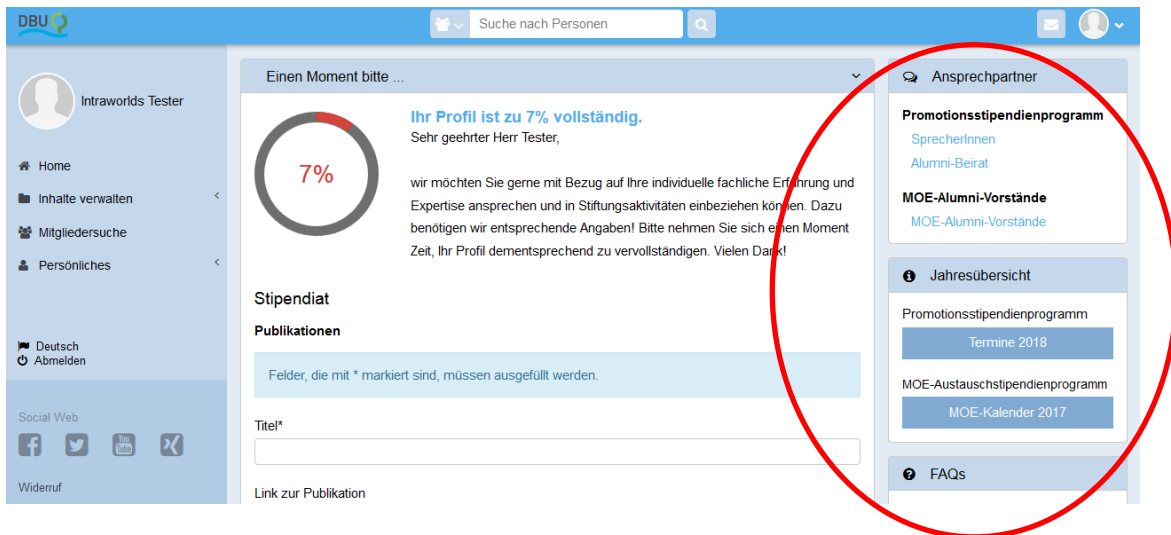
DBU

Suche nach Personen

Intraworlds Tester

Home
Inhalte verwalten
Mitgliedersuche
Persönliches

Deutsch
Abmelden

Social Web

Widerruf

Einen Moment bitte ...

7%

Ihr Profil ist zu 7% vollständig.
Sehr geehrter Herr Tester,

wir möchten Sie gerne mit Bezug auf Ihre individuelle fachliche Erfahrung und Expertise ansprechen und in Stiftungsaktivitäten einbeziehen können. Dazu benötigen wir entsprechende Angaben! Bitte nehmen Sie sich einen Moment Zeit, Ihr Profil dementsprechend zu vervollständigen. Vielen Dank!

Stipendiat

Publikationen

Felder, die mit * markiert sind, müssen ausgefüllt werden.

Titel*

Link zur Publikation

Ansprechpartner

Promotionsstipendienprogramm
SprecherInnen
Alumni-Beirat

MOE-Alumni-Vorstände
MOE-Alumni-Vorstände

Jahresübersicht

Promotionsstipendienprogramm
Termine 2018

MOE-Austauschstipendienprogramm
MOE-Kalender 2017

FAQs